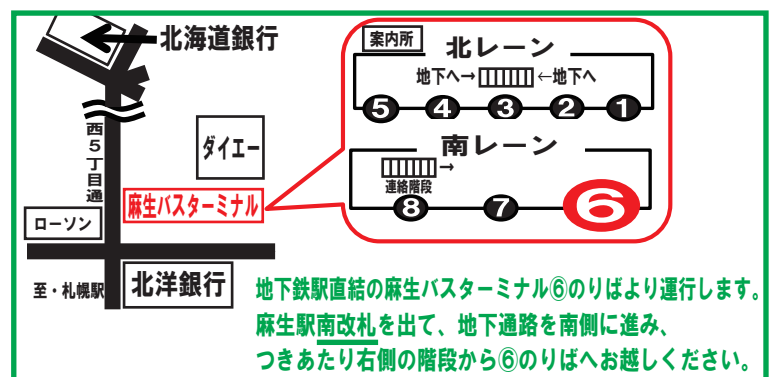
北海道銀行

西5丁目通

ダイエー

麻生バスターミナル

ローソン

至・札幌駅

北洋銀行

案内所

北レーン

地下へ→ ←地下へ

5 4 3 2 1

南レーン

→

連絡階段

8 7 6

地下鉄駅直結の麻生バスターミナル⑥のりばより運行します。
麻生駅南改札を出て、地下通路を南側に進み、
つきあたり右側の階段から⑥のりばへお越しください。